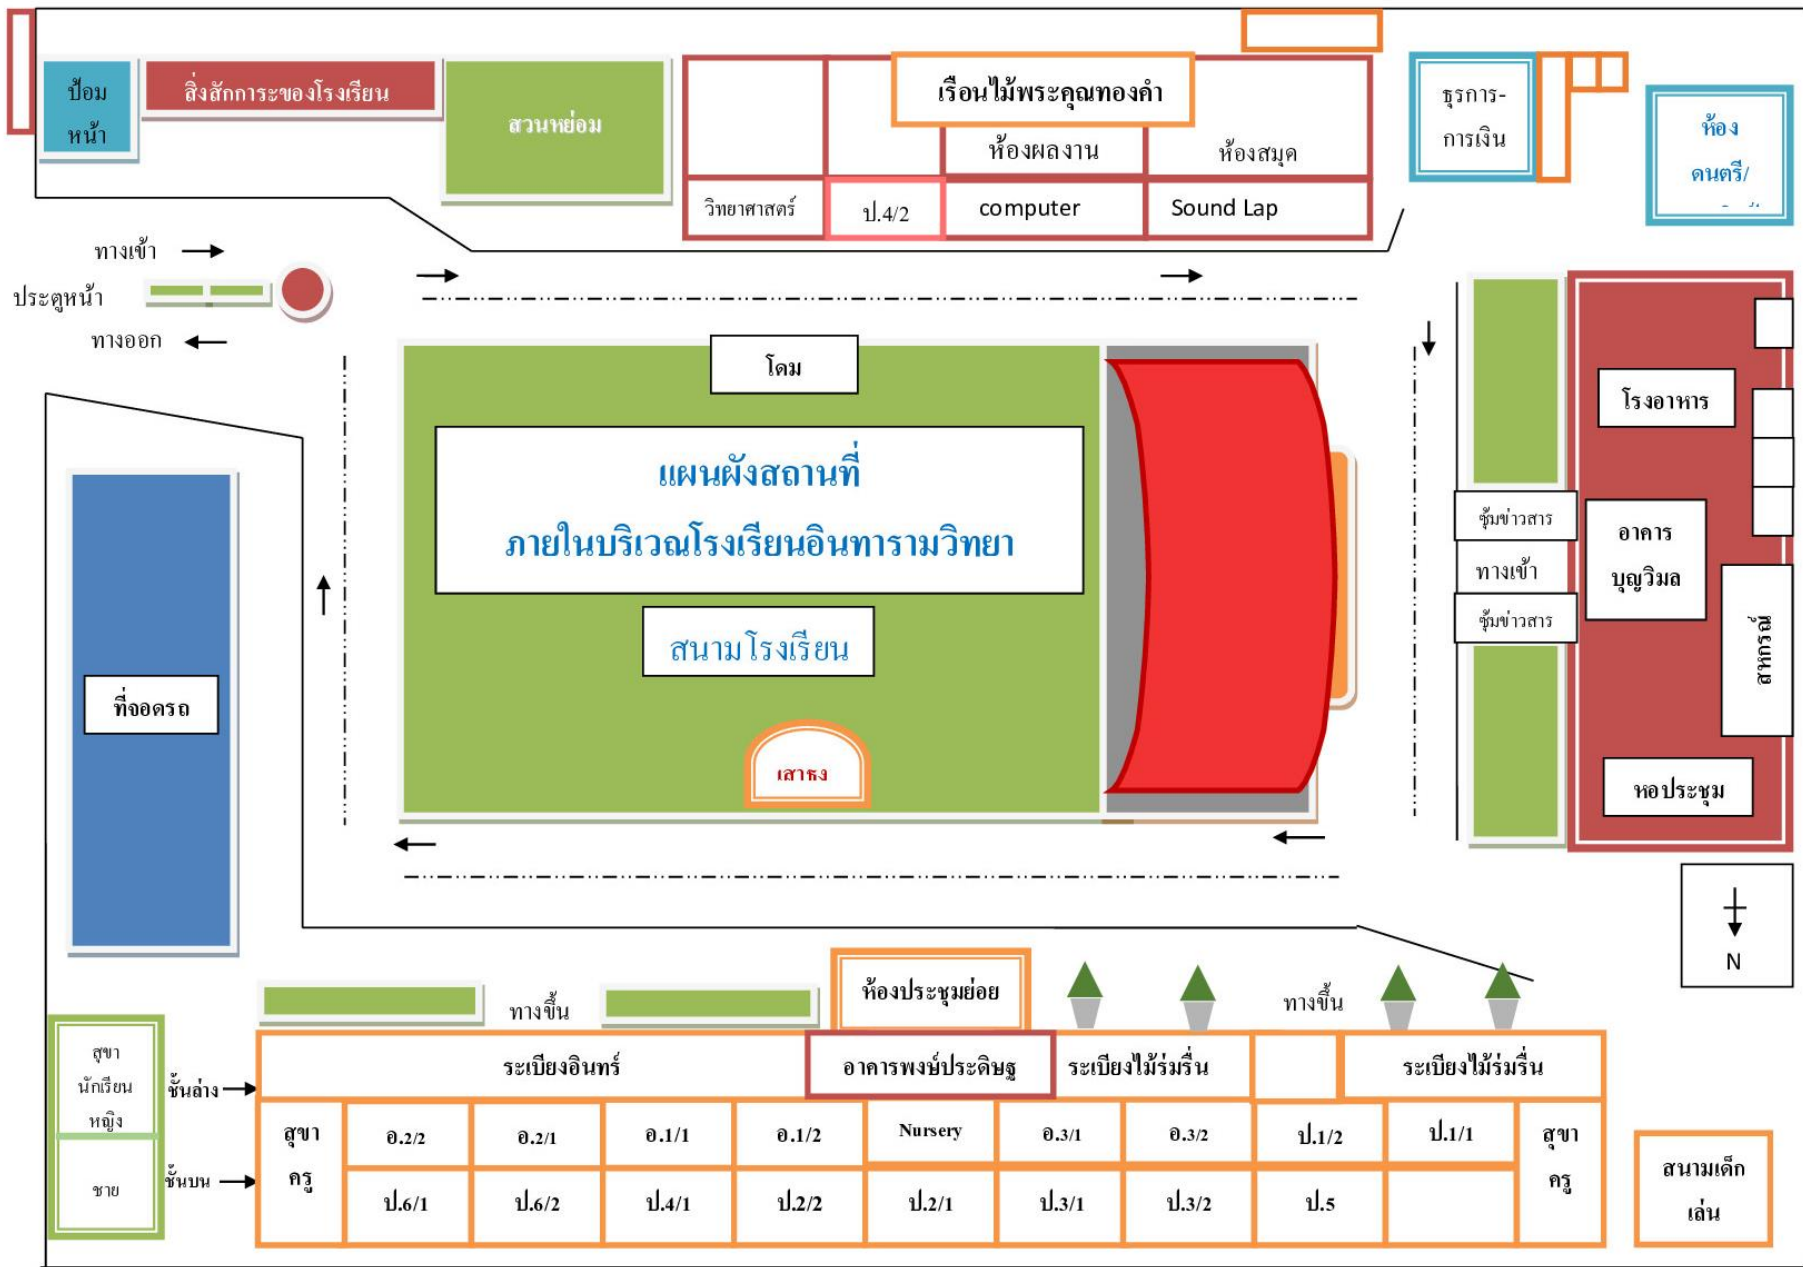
ป้อม หน้า

สิ่งสักการะของโรงเรียน

สวนหย่อม

เรือนไม้พระคุณทองคำ

ห้องผลงาน

ห้องสมุด

วิทยาศาสตร์

ป.4/2

computer

Sound Lap

ธุรการ-การเงิน

ห้อง ดนตรี/

ทางเข้า

ประตูหน้า

ทางออก

โดม

แผนผังสถานที่

ภายในบริเวณโรงเรียนอินทารามวิทยา

สนามโรงเรียน

เสาธง

ที่จอดรถ

ซุ้มข่าวสาร

ทางเข้า

ซุ้มข่าวสาร

โรงอาหาร

อาคาร บุญวิมล

สหกรณ์

หอประชุม

N

ห้องประชุมย่อย

ทางขึ้น

ทางขึ้น

สุขา นักเรียน หญิง

ชาย

ชั้นล่าง

ชั้นบน

ระเบียงอินทร์

อาคารพงษ์ประดิษฐ

ระเบียงไม้ร่มรื่น

ระเบียงไม้ร่มรื่น

| สุขา ครู | อ.2/2 | อ.2/1 | อ.1/1 | อ.1/2 | Nursery | อ.3/1 | อ.3/2 | ป.1/2 | ป.1/1 | สุขา ครู |
|---|---|---|---|---|---|---|---|---|---|---|
| | ป.6/1 | ป.6/2 | ป.4/1 | ป.2/2 | ป.2/1 | ป.3/1 | ป.3/2 | ป.5 | | |

สนามเด็กเล่น